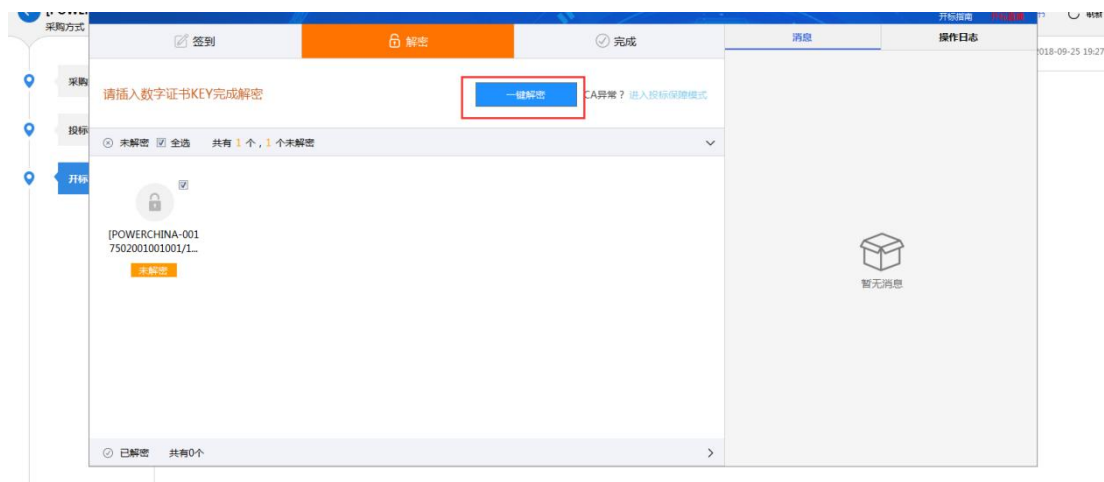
[POWE
采购方式
采购
投标
开标
开标指南 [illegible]
刷新
2018-09-25 19:27

签到
解密
完成
消息
操作日志

请插入数字证书KEY完成解密
一键解密
CA异常？进入投标保障模式

未解密 全选 共有 1 个，1 个未解密

[POWERCHINA-001 7502001001001/1...
未解密

暂无消息

已解密 共有0个